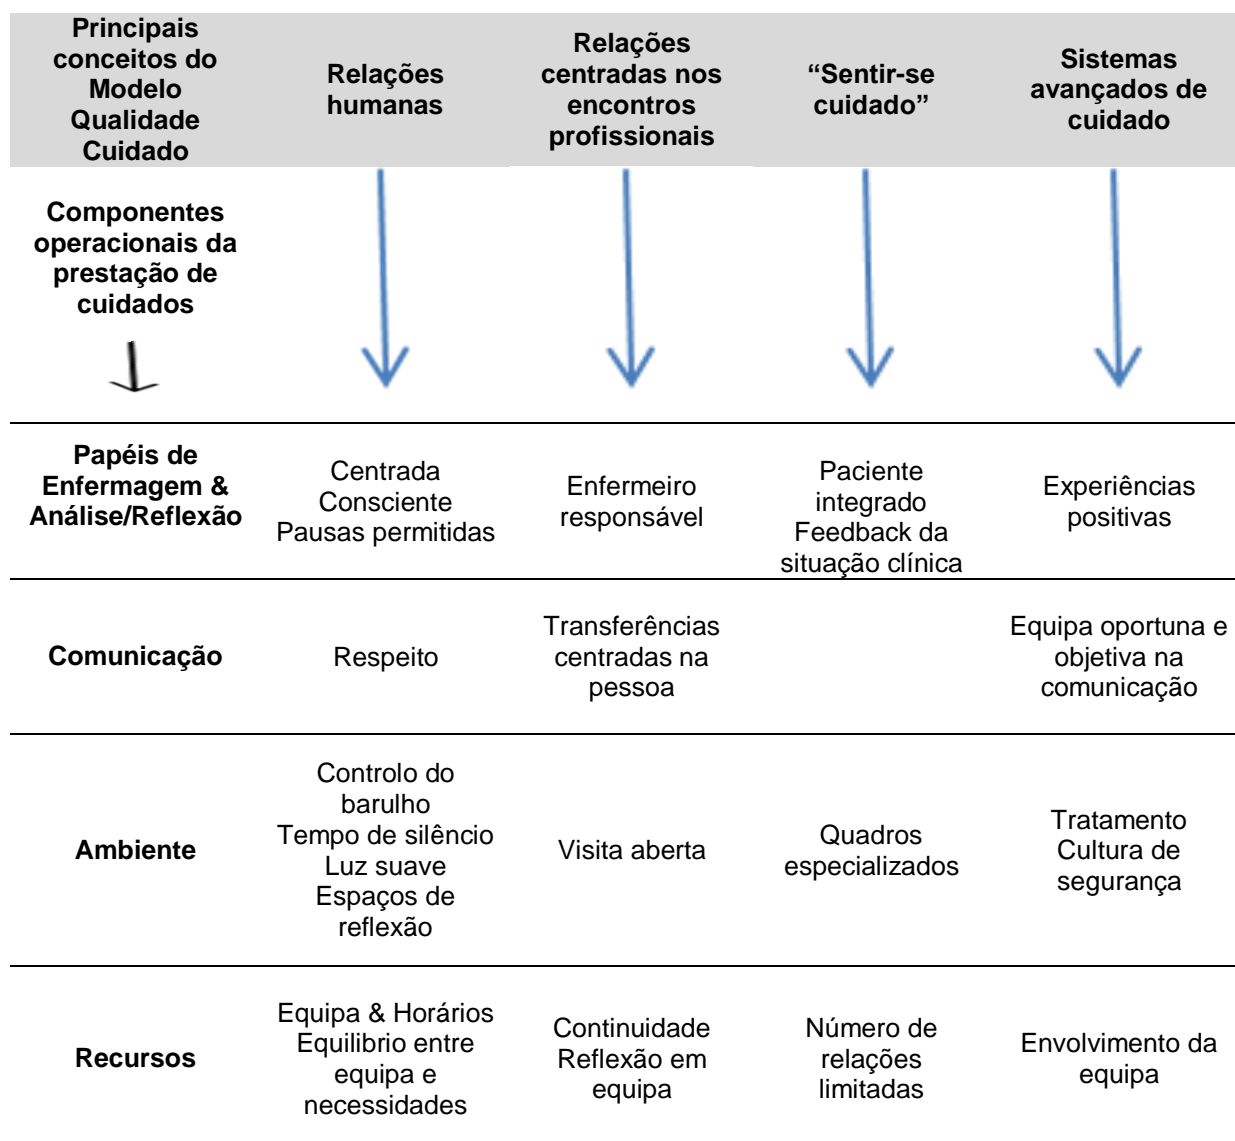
| Principais conceitos do Modelo Qualidade Cuidado | Relações humanas | Relações centradas nos encontros profissionais | “Sentir-se cuidado” | Sistemas avançados de cuidado |
|---|---|---|---|---|
| Componentes operacionais da prestação de cuidados | | | | |
| Papéis de Enfermagem & Análise/Reflexão | Centrada Consciente Pausas permitidas | Enfermeiro responsável | Paciente integrado Feedback da situação clínica | Experiências positivas |
| Comunicação | Respeito | Transferências centradas na pessoa | | Equipa oportuna e objetiva na comunicação |
| Ambiente | Controlo do barulho Tempo de silêncio Luz suave Espaços de reflexão | Visita aberta | Quadros especializados | Tratamento Cultura de segurança |
| Recursos | Equipa & Horários Equilibrio entre equipa e necessidades | Continuidade Reflexão em equipa | Número de relações limitadas | Envolvimento da equipa |